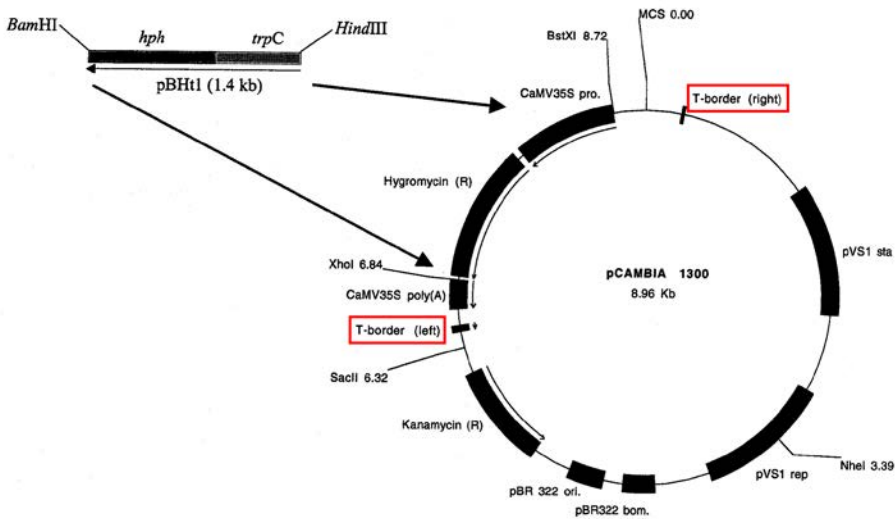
BamHI
hph
trpC
HindIII
pBHt1 (1.4 kb)

MCS 0.00
BstXI 8.72
CaMV35S pro.
T-border (right)
Hygromycin (R)
pVS1 sta
XhoI 6.84
pCAMBIA 1300
8.96 Kb
CaMV35S poly(A)
T-border (left)
SacII 6.32
Kanamycin (R)
NheI 3.39
pVS1 rep
pBR 322 ori.
pBR322 bom.